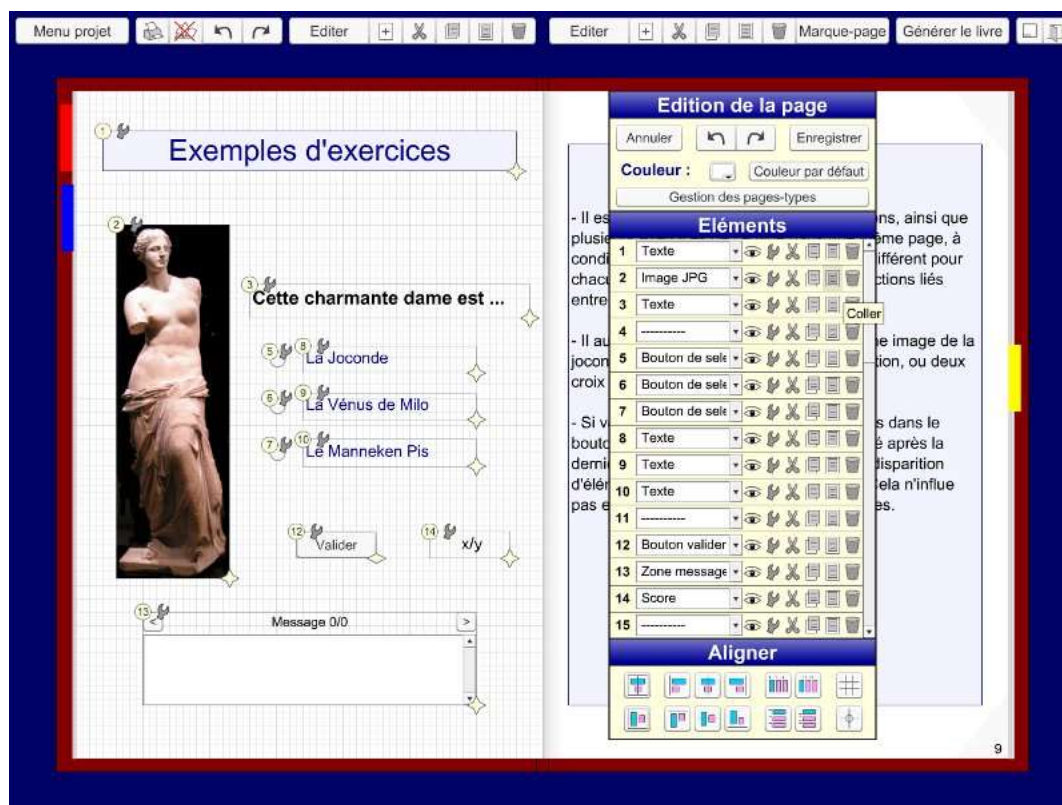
Menu projet | Editer | Editer | Marque-page | Générer le livre

1 Exemples d'exercices

2

3 Cette charmante dame est ...

5 8 La Joconde

6 9 La Vénus de Milo

7 10 Le Manneken Pis

12 Valider

14 x/y

13 < Message 0/0 >

Edition de la page

Annuler | Enregistrer

Couleur : | Couleur par défaut

Gestion des pages-types

Eléments

| | |
|---|---|
| 1 | Texte |
| 2 | Image JPG |
| 3 | Texte |
| 4 | ---------- |
| 5 | Bouton de sele |
| 6 | Bouton de sele |
| 7 | Bouton de sele |
| 8 | Texte |
| 9 | Texte |
| 10 | Texte |
| 11 | ---------- |
| 12 | Bouton valider |
| 13 | Zone message |
| 14 | Score |
| 15 | ---------- |

Coller

Aligner

- Il es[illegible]ns, ainsi que plusie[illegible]ême page, à condi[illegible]ifférent pour chacu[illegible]ctions liés entre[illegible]

- Il au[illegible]e image de la jocon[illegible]tion, ou deux croix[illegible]

- Si v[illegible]s dans le bouto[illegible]é après la derni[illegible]disparition d'élé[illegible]ela n'influe pas e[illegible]es.

9